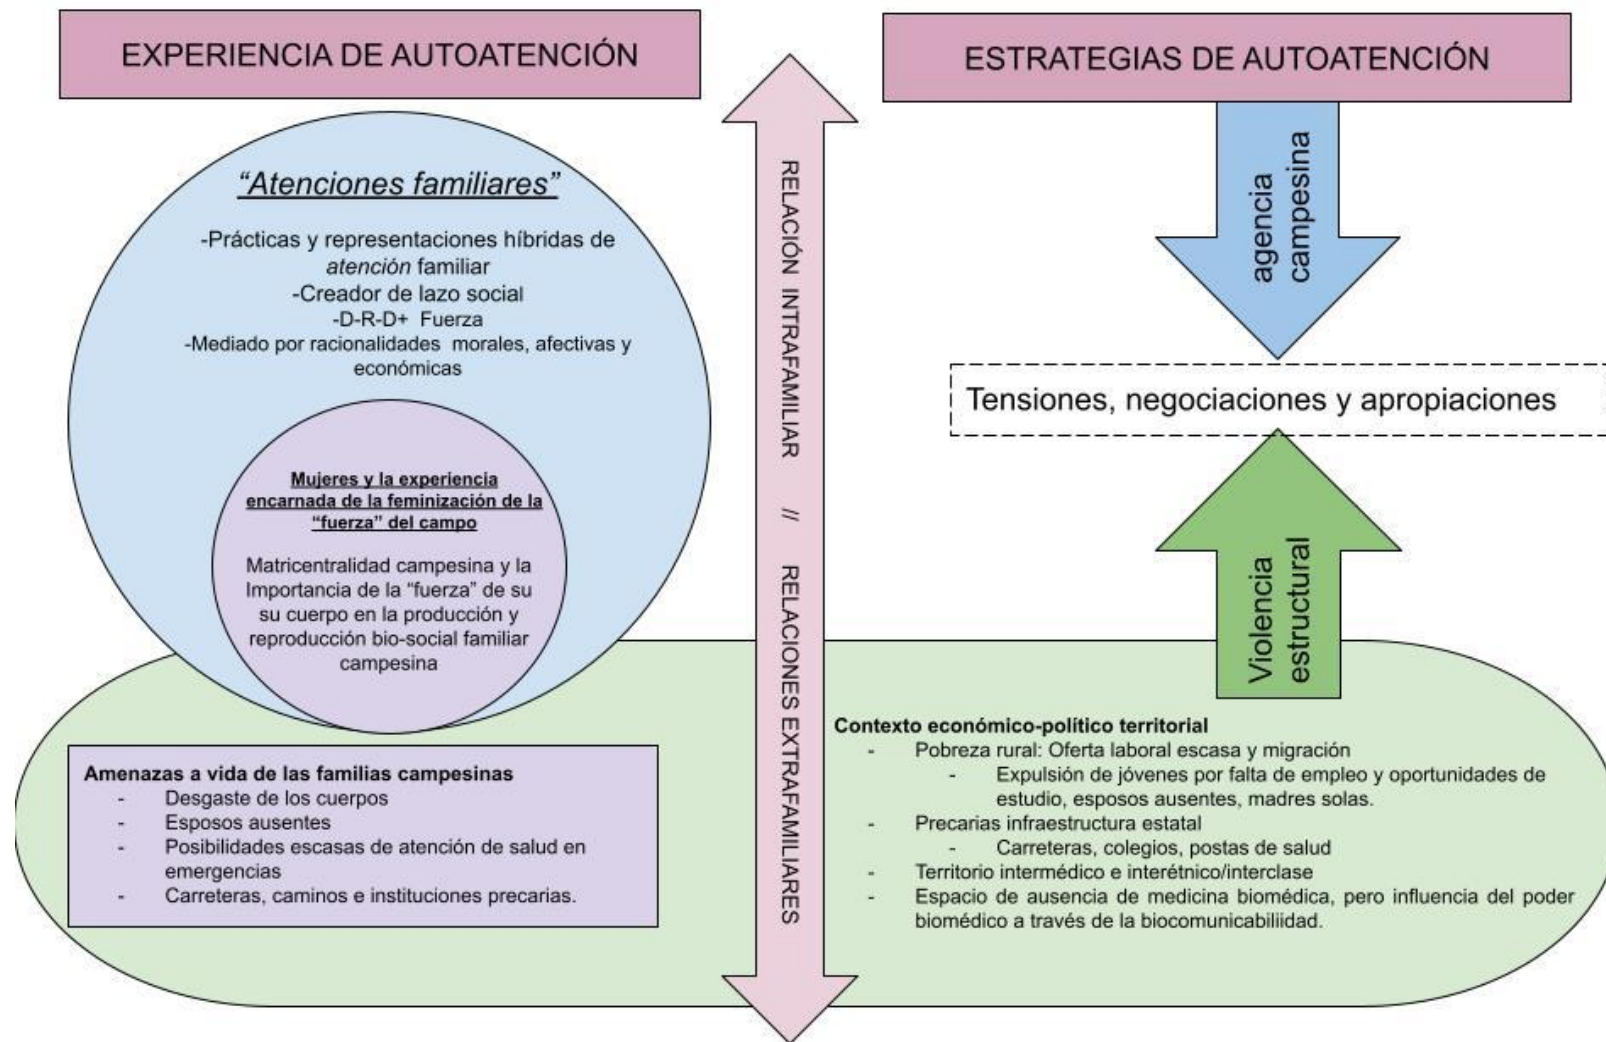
EXPERIENCIA DE AUTOATENCIÓN

"Atenciones familiares"

-Prácticas y representaciones híbridas de atención familiar
-Creador de lazo social
-D-R-D+ Fuerza
-Mediado por racionalidades morales, afectivas y económicas

Mujeres y la experiencia encarnada de la feminización de la "fuerza" del campo

Matricentralidad campesina y la Importancia de la "fuerza" de su su cuerpo en la producción y reproducción bio-social familiar campesina

Amenazas a vida de las familias campesinas
- Desgaste de los cuerpos
- Esposos ausentes
- Posibilidades escasas de atención de salud en emergencias
- Carreteras, caminos e instituciones precarias.

RELACIÓN INTRAFAMILIAR // RELACIONES EXTRAFAMILIARES

ESTRATEGIAS DE AUTOATENCIÓN

agencia campesina

Tensiones, negociaciones y apropiaciones

Violencia estructural

Contexto económico-político territorial
- Pobreza rural: Oferta laboral escasa y migración
  - Expulsión de jóvenes por falta de empleo y oportunidades de estudio, esposos ausentes, madres solas.
- Precarias infraestructura estatal
  - Carreteras, colegios, postas de salud
- Territorio intermédico e interétnico/interclase
- Espacio de ausencia de medicina biomédica, pero influencia del poder biomédico a través de la biocomunicabiliidad.